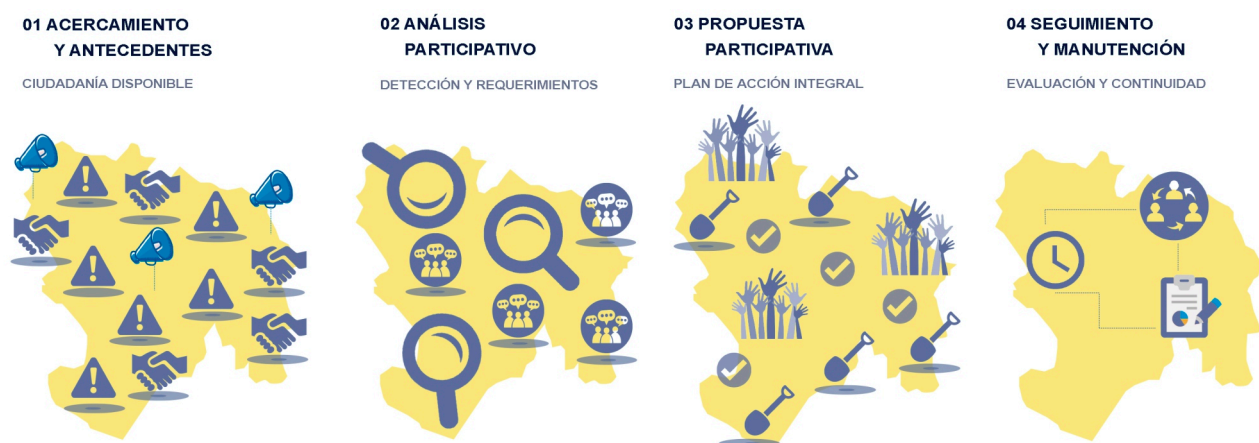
01 ACERCAMIENTO Y ANTECEDENTES

CIUDADANÍA DISPONIBLE

02 ANÁLISIS PARTICIPATIVO

DETECCIÓN Y REQUERIMIENTOS

03 PROPUESTA PARTICIPATIVA

PLAN DE ACCIÓN INTEGRAL

04 SEGUIMIENTO Y MANUTENCIÓN

EVALUACIÓN Y CONTINUIDAD